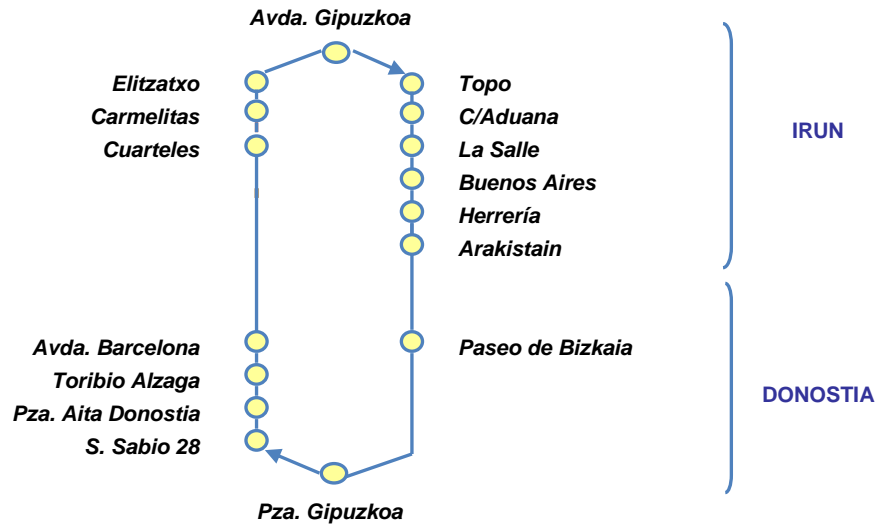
Avda. Gipuzkoa

Elitzatxo
Carmelitas
Cuarteles

Topo
C/Aduana
La Salle
Buenos Aires
Herrería
Arakistain

IRUN

Avda. Barcelona
Toribio Alzaga
Pza. Aita Donostia
S. Sabio 28

Paseo de Bizkaia

DONOSTIA

Pza. Gipuzkoa